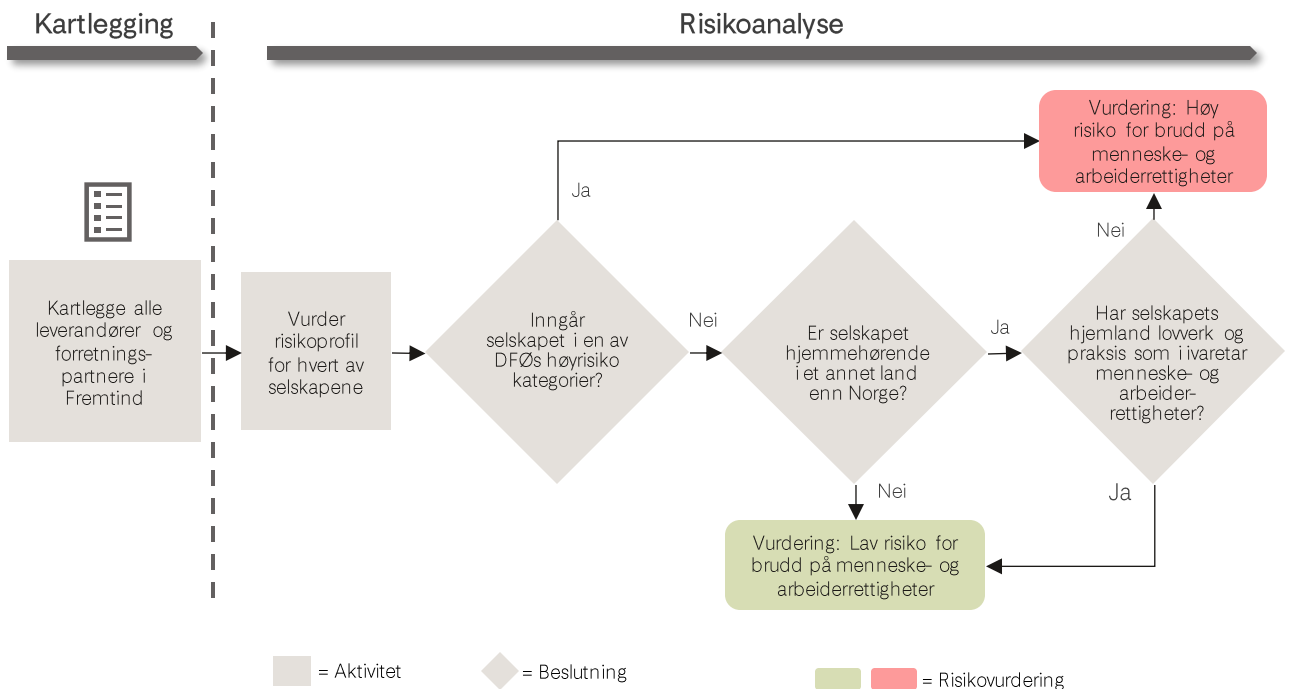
Kartlegging

Risikoanalyse

Kartlegge alle leverandører og forretnings-partnere i Fremtind

Vurder risikoprofil for hvert av selskapene

Inngår selskapet i en av DFØs høyrisiko kategorier?

Ja

Nei

Er selskapet hjemmehørende i et annet land enn Norge?

Ja

Nei

Har selskapets hjemland lovverk og praksis som ivaretar menneske- og arbeider-rettigheter?

Nei

Ja

Vurdering: Høy risiko for brudd på menneske- og arbeiderrettigheter

Vurdering: Lav risiko for brudd på menneske- og arbeiderrettigheter

= Aktivitet

= Beslutning

= Risikovurdering